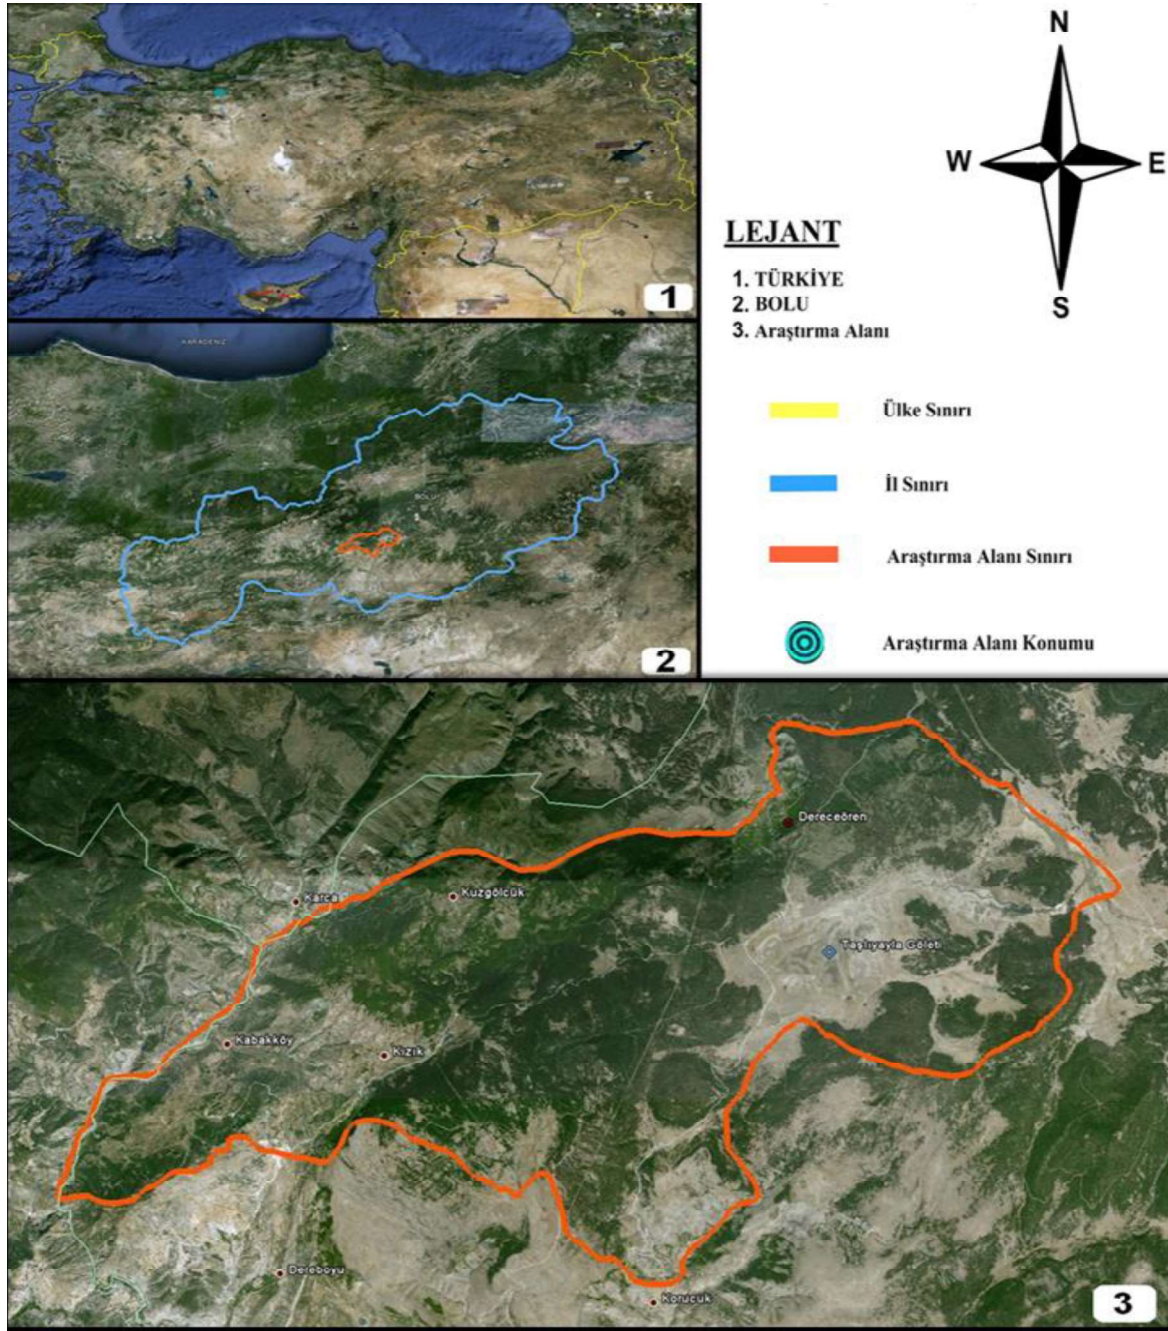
1

KARADENİZ

BOLU

2

N
W
E
S

LEJANT

1. TÜRKİYE
2. BOLU
3. Araştırma Alanı

Ülke Sınırı

İl Sınırı

Araştırma Alanı Sınırı

Araştırma Alanı Konumu

Dereceören

Karca

Kuzgölcük

Taşlıyayla Göleti

Kabakköy

Kızık

Deleboyu

Korucuk

3